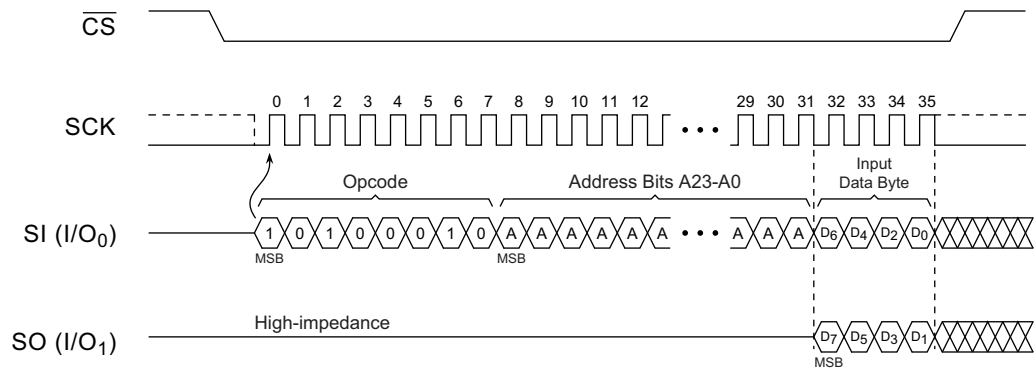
$\overline{CS}$

SCK

0 1 2 3 4 5 6 7 8 9 10 11 12 • • • 29 30 31 32 33 34 35

Opcode

Address Bits A23-A0

Input Data Byte

SI (I/O$_0$)

1 0 1 0 0 0 1 0 A A A A A A A • • • A A A D$_6$ D$_4$ D$_2$ D$_0$

MSB

MSB

SO (I/O$_1$)

High-impedance

D$_7$ D$_5$ D$_3$ D$_1$

MSB